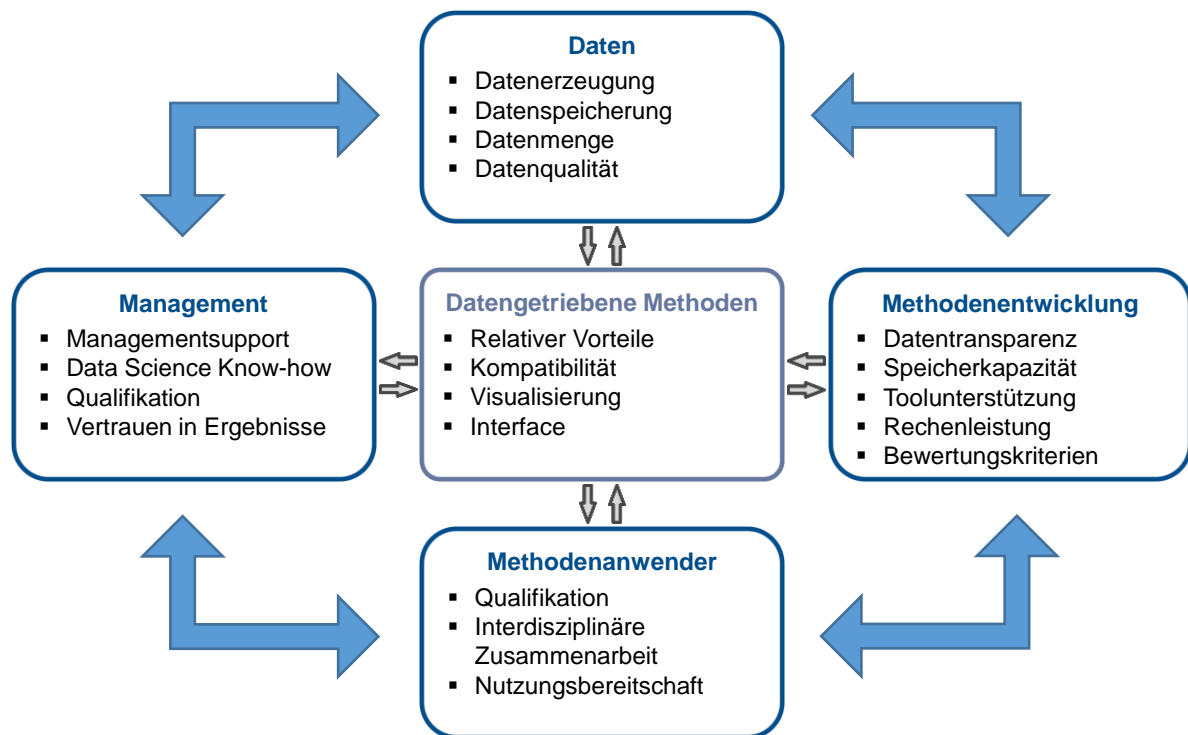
Daten
- Datenerzeugung
- Datenspeicherung
- Datenmenge
- Datenqualität

Management
- Managementsupport
- Data Science Know-how
- Qualifikation
- Vertrauen in Ergebnisse

Datengetriebene Methoden
- Relativer Vorteile
- Kompatibilität
- Visualisierung
- Interface

Methodenentwicklung
- Datentransparenz
- Speicherkapazität
- Toolunterstützung
- Rechenleistung
- Bewertungskriterien

Methodenanwender
- Qualifikation
- Interdisziplinäre Zusammenarbeit
- Nutzungsbereitschaft